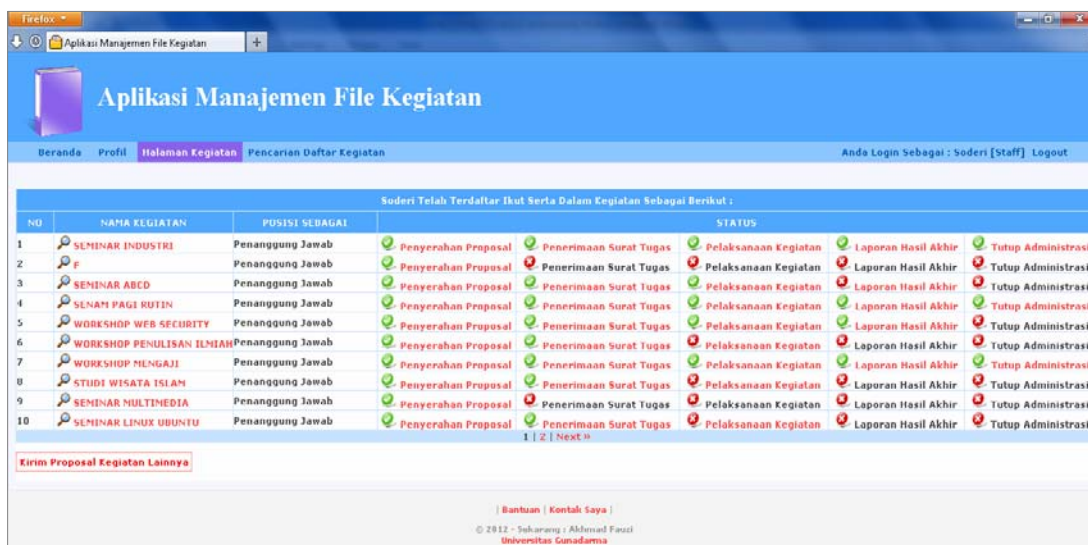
Firefox

Aplikasi Manajemen File Kegiatan

+

Aplikasi Manajemen File Kegiatan

Beranda Profil Halaman Kegiatan Pencarian Daftar Kegiatan

Anda Login Sebagai : Soderi [Staff] Logout

Soderi Telah Terdaftar Ikut Serta Dalam Kegiatan Sebagai Berikut :

| NO | NAMA KEGIATAN | POSISI SEBAGAI | STATUS | | | | |
|---|---|---|---|---|---|---|---|
| 1 | SEMINAR INDUSTRI | Penanggung Jawab | Penyerahan Proposal | Penerimaan Surat Tugas | Pelaksanaan Kegiatan | Laporan Hasil Akhir | Tutup Administrasi |
| 2 | F | Penanggung Jawab | Penyerahan Proposal | Penerimaan Surat Tugas | Pelaksanaan Kegiatan | Laporan Hasil Akhir | Tutup Administrasi |
| 3 | SEMINAR ABCD | Penanggung Jawab | Penyerahan Proposal | Penerimaan Surat Tugas | Pelaksanaan Kegiatan | Laporan Hasil Akhir | Tutup Administrasi |
| 4 | SENAM PAGI RUTIN | Penanggung Jawab | Penyerahan Proposal | Penerimaan Surat Tugas | Pelaksanaan Kegiatan | Laporan Hasil Akhir | Tutup Administrasi |
| 5 | WORKSHOP WEB SECURITY | Penanggung Jawab | Penyerahan Proposal | Penerimaan Surat Tugas | Pelaksanaan Kegiatan | Laporan Hasil Akhir | Tutup Administrasi |
| 6 | WORKSHOP PENULISAN ILMIAH | Penanggung Jawab | Penyerahan Proposal | Penerimaan Surat Tugas | Pelaksanaan Kegiatan | Laporan Hasil Akhir | Tutup Administrasi |
| 7 | WORKSHOP MENGAJI | Penanggung Jawab | Penyerahan Proposal | Penerimaan Surat Tugas | Pelaksanaan Kegiatan | Laporan Hasil Akhir | Tutup Administrasi |
| 8 | STUDI WISATA ISLAM | Penanggung Jawab | Penyerahan Proposal | Penerimaan Surat Tugas | Pelaksanaan Kegiatan | Laporan Hasil Akhir | Tutup Administrasi |
| 9 | SEMINAR MULTIMEDIA | Penanggung Jawab | Penyerahan Proposal | Penerimaan Surat Tugas | Pelaksanaan Kegiatan | Laporan Hasil Akhir | Tutup Administrasi |
| 10 | SEMINAR LINUX UBUNTU | Penanggung Jawab | Penyerahan Proposal | Penerimaan Surat Tugas | Pelaksanaan Kegiatan | Laporan Hasil Akhir | Tutup Administrasi |

1 | 2 | Next »

Kirim Proposal Kegiatan Lainnya

| Bantuan | Kontak Saya |

© 2012 - Sekarang : Akhmad Fauzi
Universitas Gunadarma